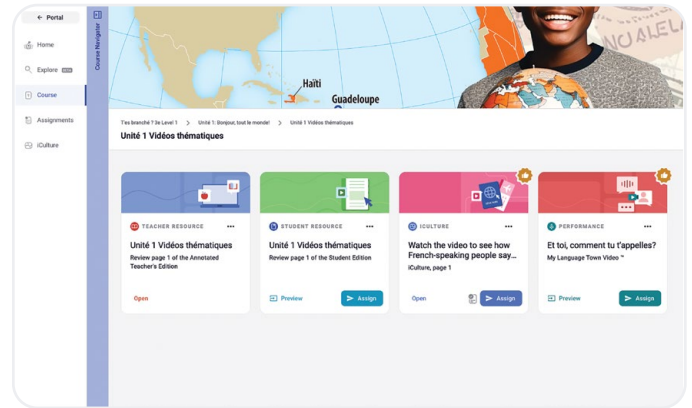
← Portal

Home

Explore NEW

Course

Assignments

iCulture

Course Navigator

Haïti

Guadeloupe

T'es branché ? 3e Level 1 > Unité 1: Bonjour, tout le monde! > Unité 1 Vidéos thématiques

Unité 1 Vidéos thématiques

TEACHER RESOURCE •••

Unité 1 Vidéos thématiques

Review page 1 of the Annotated Teacher's Edition

Open

STUDENT RESOURCE •••

Unité 1 Vidéos thématiques

Review page 1 of the Student Edition

Preview

Assign

ICULTURE •••

Watch the video to see how French-speaking people say...

iCulture, page 1

Open

Assign

PERFORMANCE •••

Et toi, comment tu t'appelles?

My Language Town Video ™

Preview

Assign